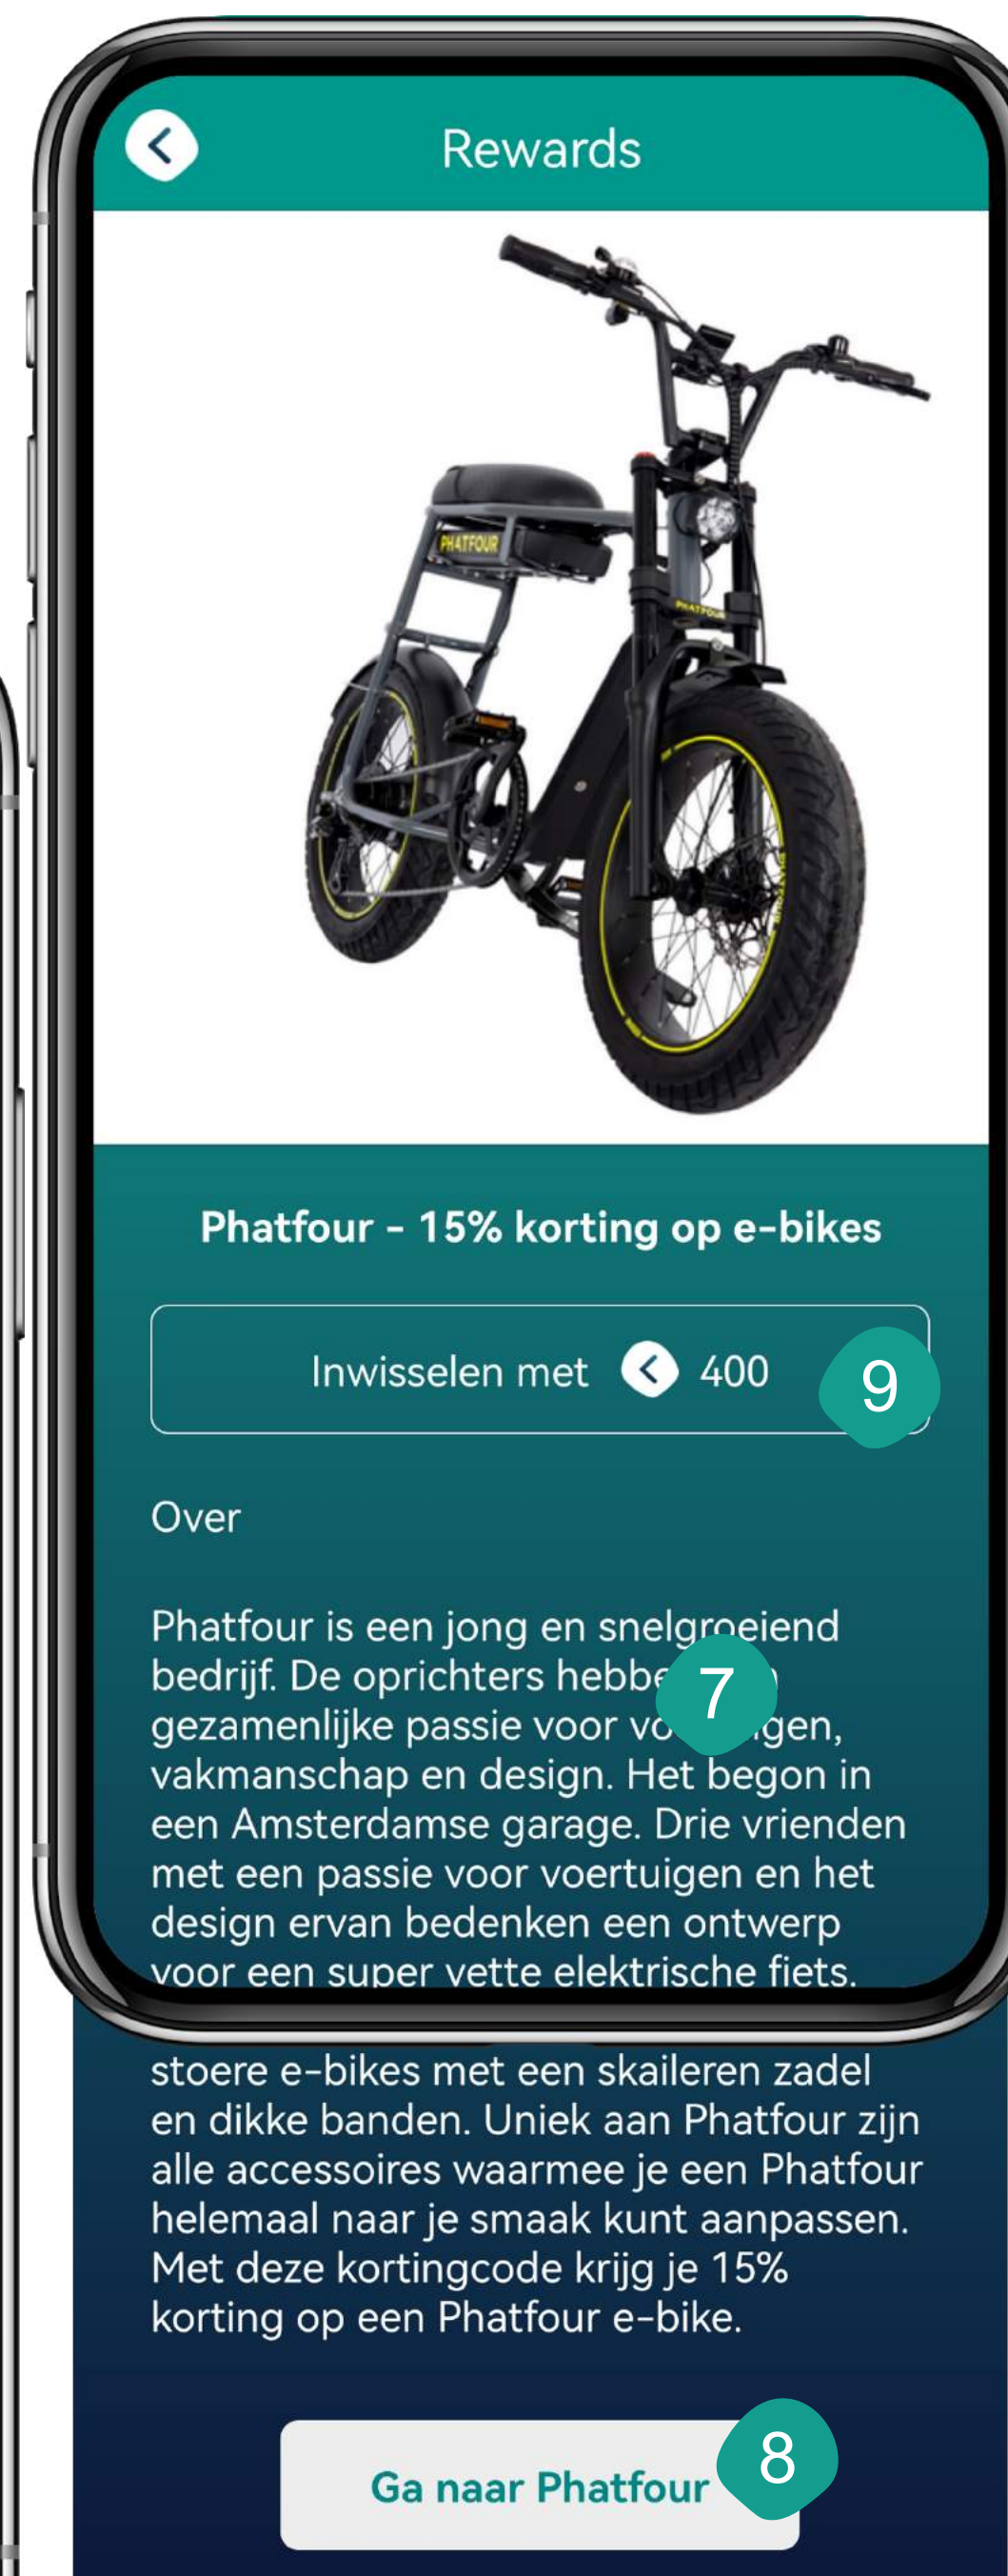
Rewards

PHATFOUR

Phatfour - 15% korting op e-bikes

Inwisselen met 400

9

Over

Phatfour is een jong en snelgroeiend bedrijf. De oprichters hebbe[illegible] gezamenlijke passie voor vo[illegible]gen, vakmanschap en design. Het begon in een Amsterdamse garage. Drie vrienden met een passie voor voertuigen en het design ervan bedenken een ontwerp voor een super vette elektrische fiets.

7

stoere e-bikes met een skaileren zadel en dikke banden. Uniek aan Phatfour zijn alle accessoires waarmee je een Phatfour helemaal naar je smaak kunt aanpassen. Met deze kortingcode krijg je 15% korting op een Phatfour e-bike.

Ga naar Phatfour

8